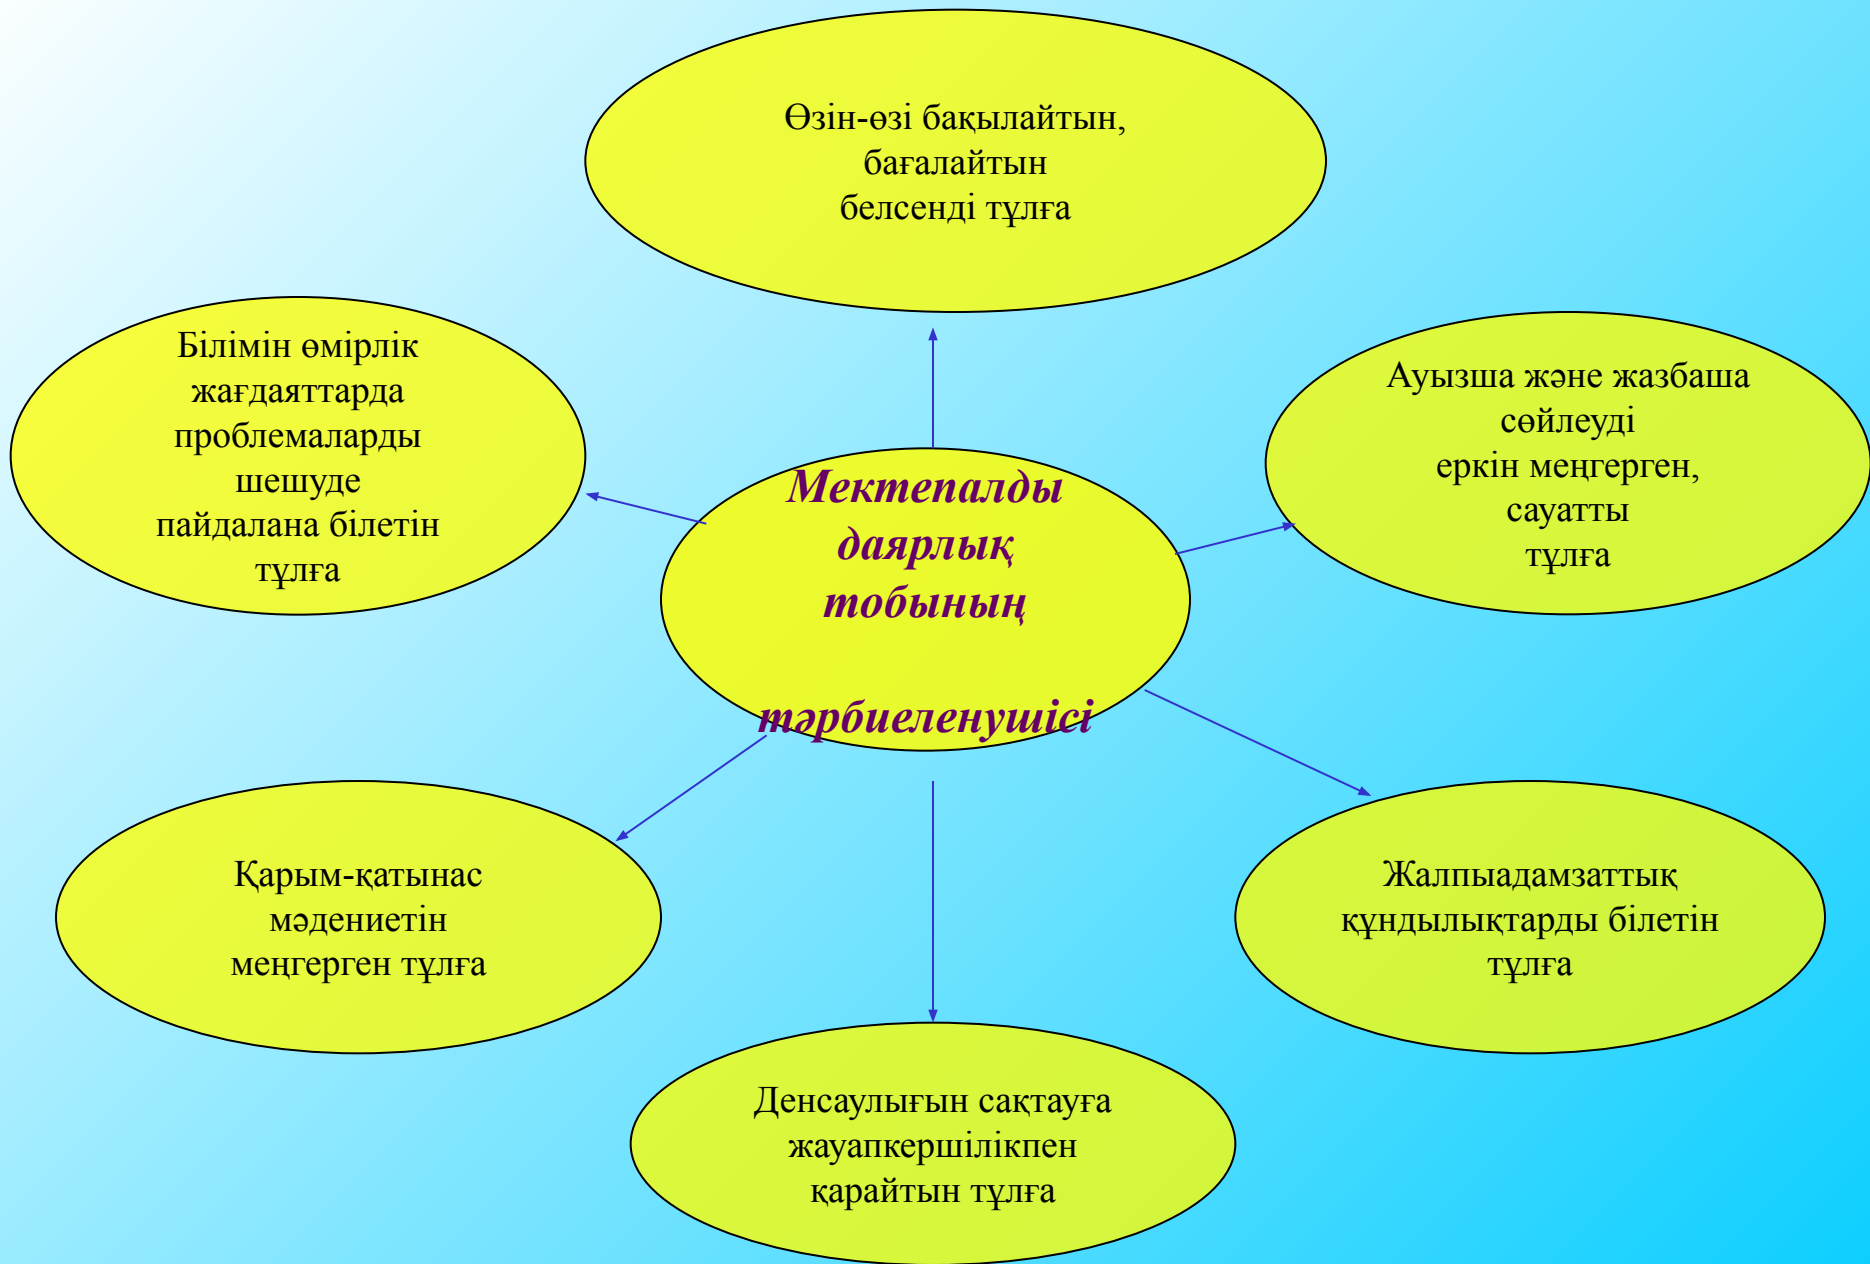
Өзін-өзі бақылайтын, бағалайтын белсенді тұлға

Білімін өмірлік жағдаяттарда проблемаларды шешуде пайдалана білетін тұлға

Мектепалды даярлық тобының тәрбиеленушісі

Ауызша және жазбаша сөйлеуді еркін меңгерген, сауатты тұлға

Қарым-қатынас мәдениетін меңгерген тұлға

Жалпыадамзаттық құндылықтарды білетін тұлға

Денсаулығын сақтауға жауапкершілікпен қарайтын тұлға